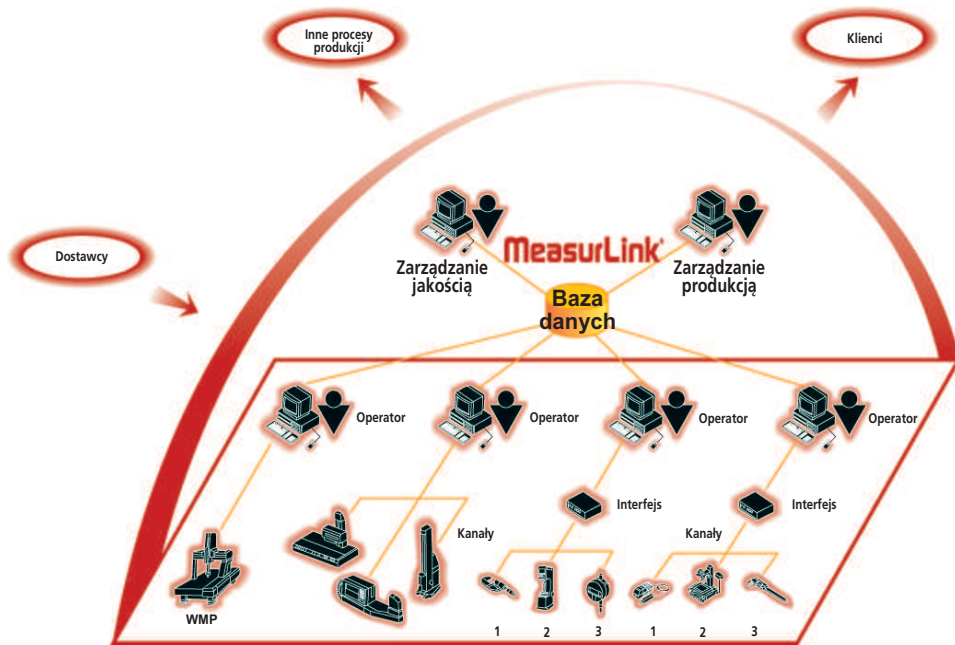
Inne procesy produkcji

Klienci

Dostawcy

MeasurLink®

Zarządzanie jakością

Zarządzanie produkcją

Baza danych

Operator

Operator

Operator

Operator

Interfejs

Interfejs

Kanały

Kanały

WMP

1

2

3

1

2

3